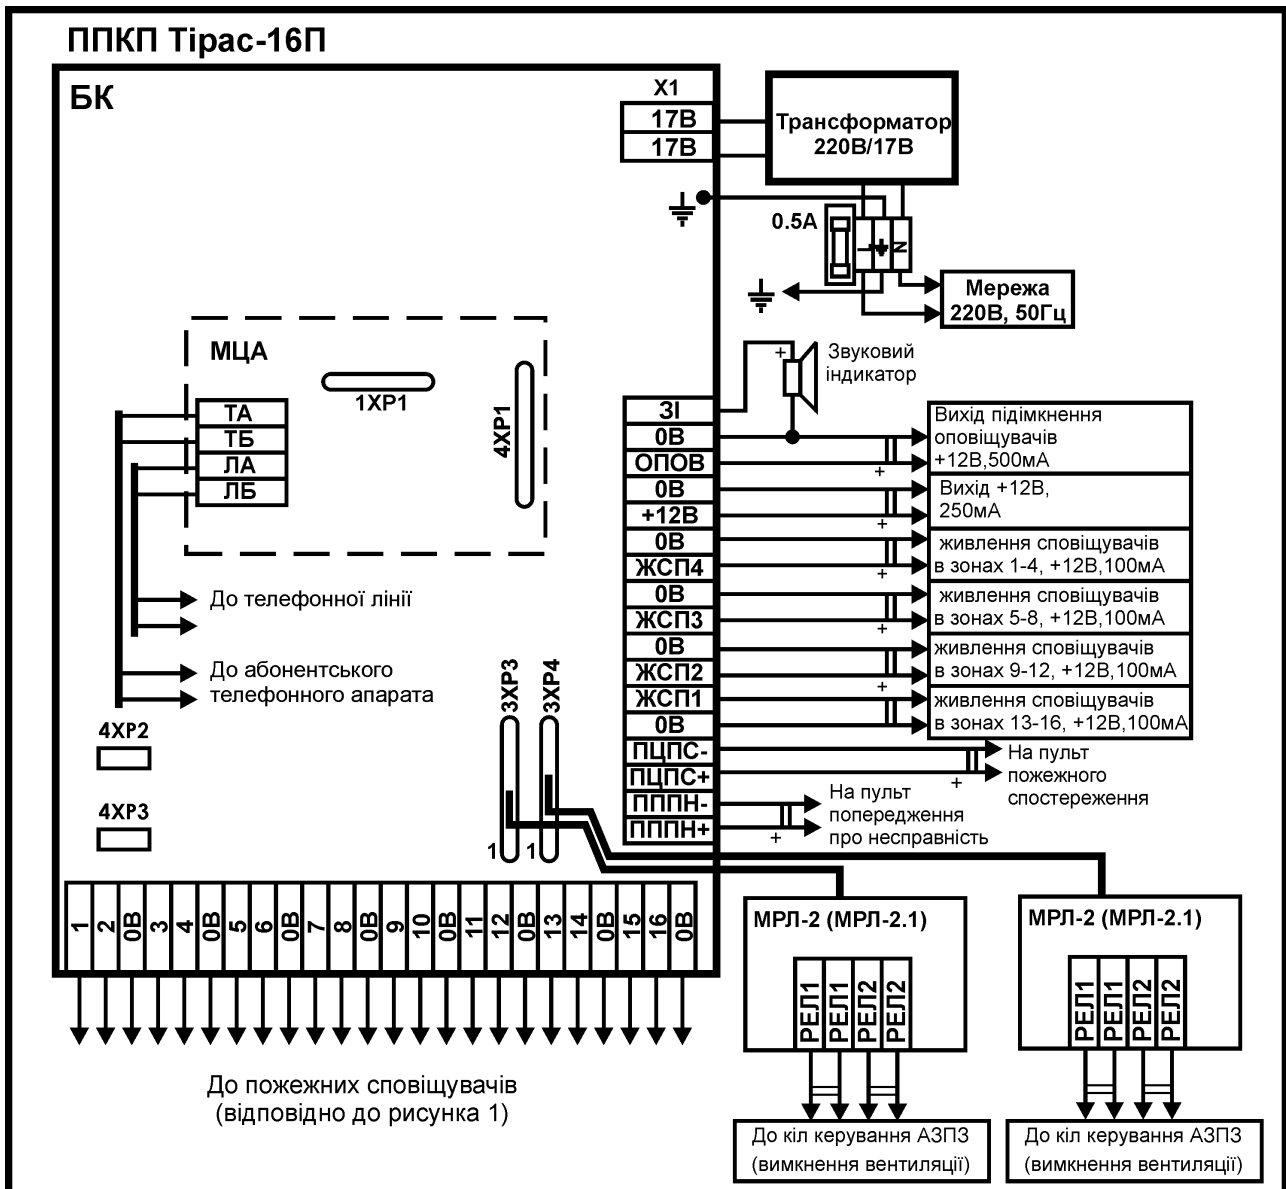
ППКП Тірас-16П

БК

X1
17В
17В

Трансформатор 220В/17В

0.5A

N

Мережа 220В, 50Гц

МЦА

1XP1

4XP1

ТА
ТБ
ЛА
ЛБ

До телефонної лінії

До абонентського телефонного апарата

4XP2

4XP3

3XP3

3XP4

1

1

+

Звуковий індикатор

ЗІ
0В
ОПОВ
0В
+12В
0В
ЖСП4
0В
ЖСП3
0В
ЖСП2
ЖСП1
0В
ПЦПС-
ПЦПС+
ПППН-
ПППН+

Вихід підімкнення оповіщувачів +12В,500мА

+

Вихід +12В, 250мА

+

живлення сповіщувачів в зонах 1-4, +12В,100мА

+

живлення сповіщувачів в зонах 5-8, +12В,100мА

+

живлення сповіщувачів в зонах 9-12, +12В,100мА

+

живлення сповіщувачів в зонах 13-16, +12В,100мА

На пульт пожежного спостереження

+

На пульт попередження про несправність

+

1 2 0В 3 4 0В 5 6 0В 7 8 0В 9 10 0В 11 12 0В 13 14 0В 15 16 0В

МРЛ-2 (МРЛ-2.1)

РЕЛ1 РЕЛ1 РЕЛ2 РЕЛ2

МРЛ-2 (МРЛ-2.1)

РЕЛ1 РЕЛ1 РЕЛ2 РЕЛ2

До пожежних сповіщувачів (відповідно до рисунка 1)

До кіл керування АЗПЗ (вимкнення вентиляції)

До кіл керування АЗПЗ (вимкнення вентиляції)